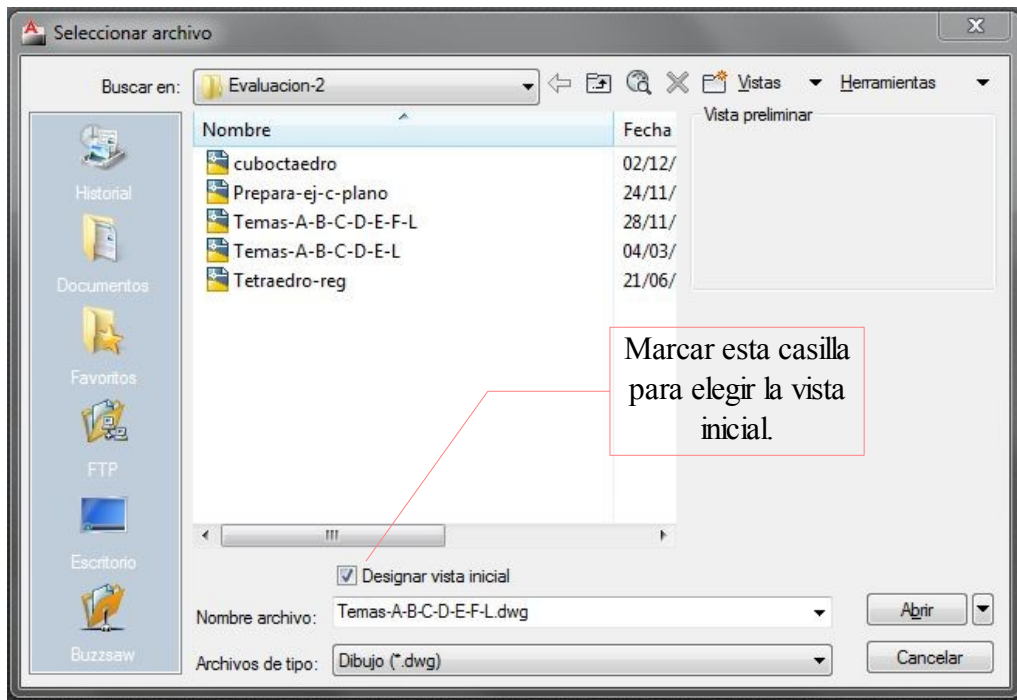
Seleccionar archivo

Buscar en: Evaluacion-2

Vistas Herramientas

Historial

Documentos

Favoritos

FTP

Escritorio

Buzzsaw

| Nombre | Fecha |
|---|---|
| cuboctaedro | 02/12/ |
| Prepara-ej-c-plano | 24/11/ |
| Temas-A-B-C-D-E-F-L | 28/11/ |
| Temas-A-B-C-D-E-L | 04/03/ |
| Tetraedro-reg | 21/06/ |

Vista preliminar

Marcar esta casilla para elegir la vista inicial.

Designar vista inicial

Nombre archivo: Temas-A-B-C-D-E-F-L.dwg

Archivos de tipo: Dibujo (*.dwg)

Abrir

Cancelar